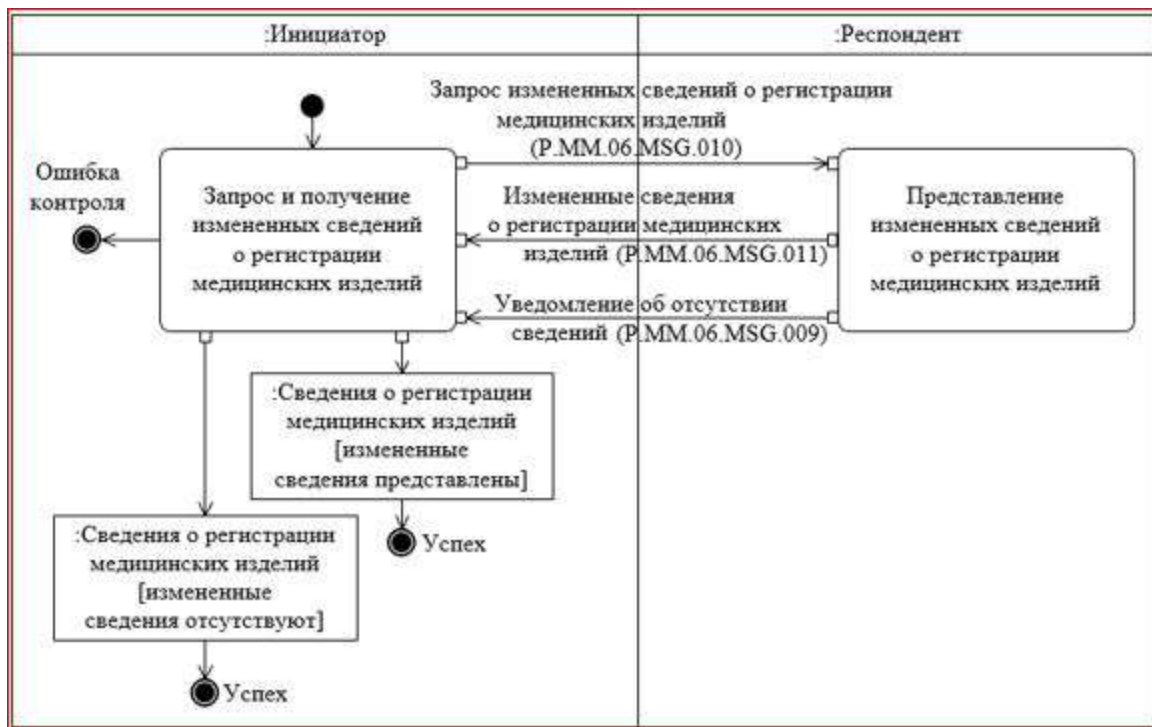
:Инициатор

:Респондент

Ошибка контроля

Запрос и получение измененных сведений о регистрации медицинских изделий

Запрос измененных сведений о регистрации медицинских изделий (P.MM.06.MSG.010)

Измененные сведения о регистрации медицинских изделий (P.MM.06.MSG.011)

Уведомление об отсутствии сведений (P.MM.06.MSG.009)

Представление измененных сведений о регистрации медицинских изделий

:Сведения о регистрации медицинских изделий [измененные сведения представлены]

Успех

:Сведения о регистрации медицинских изделий [измененные сведения отсутствуют]

Успех